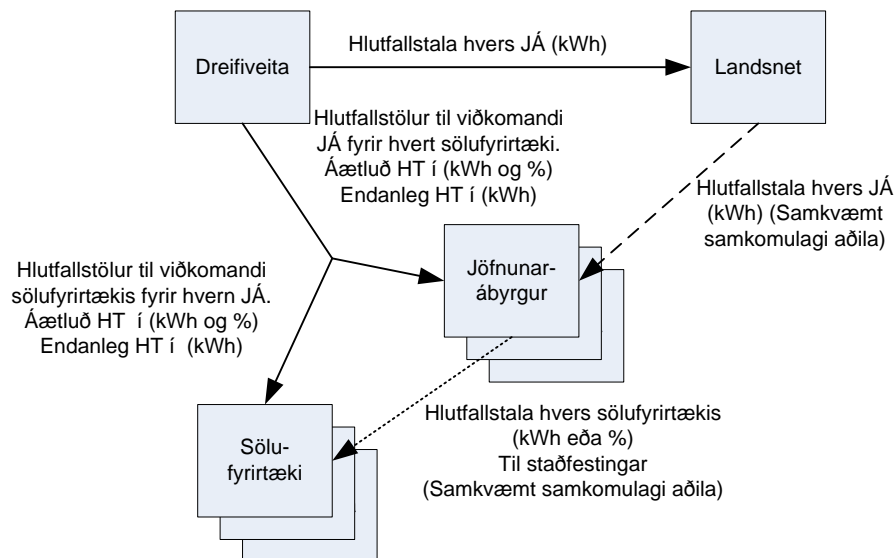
Dreifiveita

Hlutfallstala hvers JÁ (kWh)

Landsnet

Hlutfallstölur til viðkomandi JÁ fyrir hvert sölufyrirtæki. Áætluð HT í (kWh og %) Endanleg HT í (kWh)

Hlutfallstala hvers JÁ (kWh) (Samkvæmt samkomulagi aðila)

Hlutfallstölur til viðkomandi sölufyrirtækis fyrir hvern JÁ. Áætluð HT í (kWh og %) Endanleg HT í (kWh)

Jöfnunarábyrgur

Hlutfallstala hvers sölufyrirtækis (kWh eða %) Til staðfestingar (Samkvæmt samkomulagi aðila)

Sölufyrirtæki